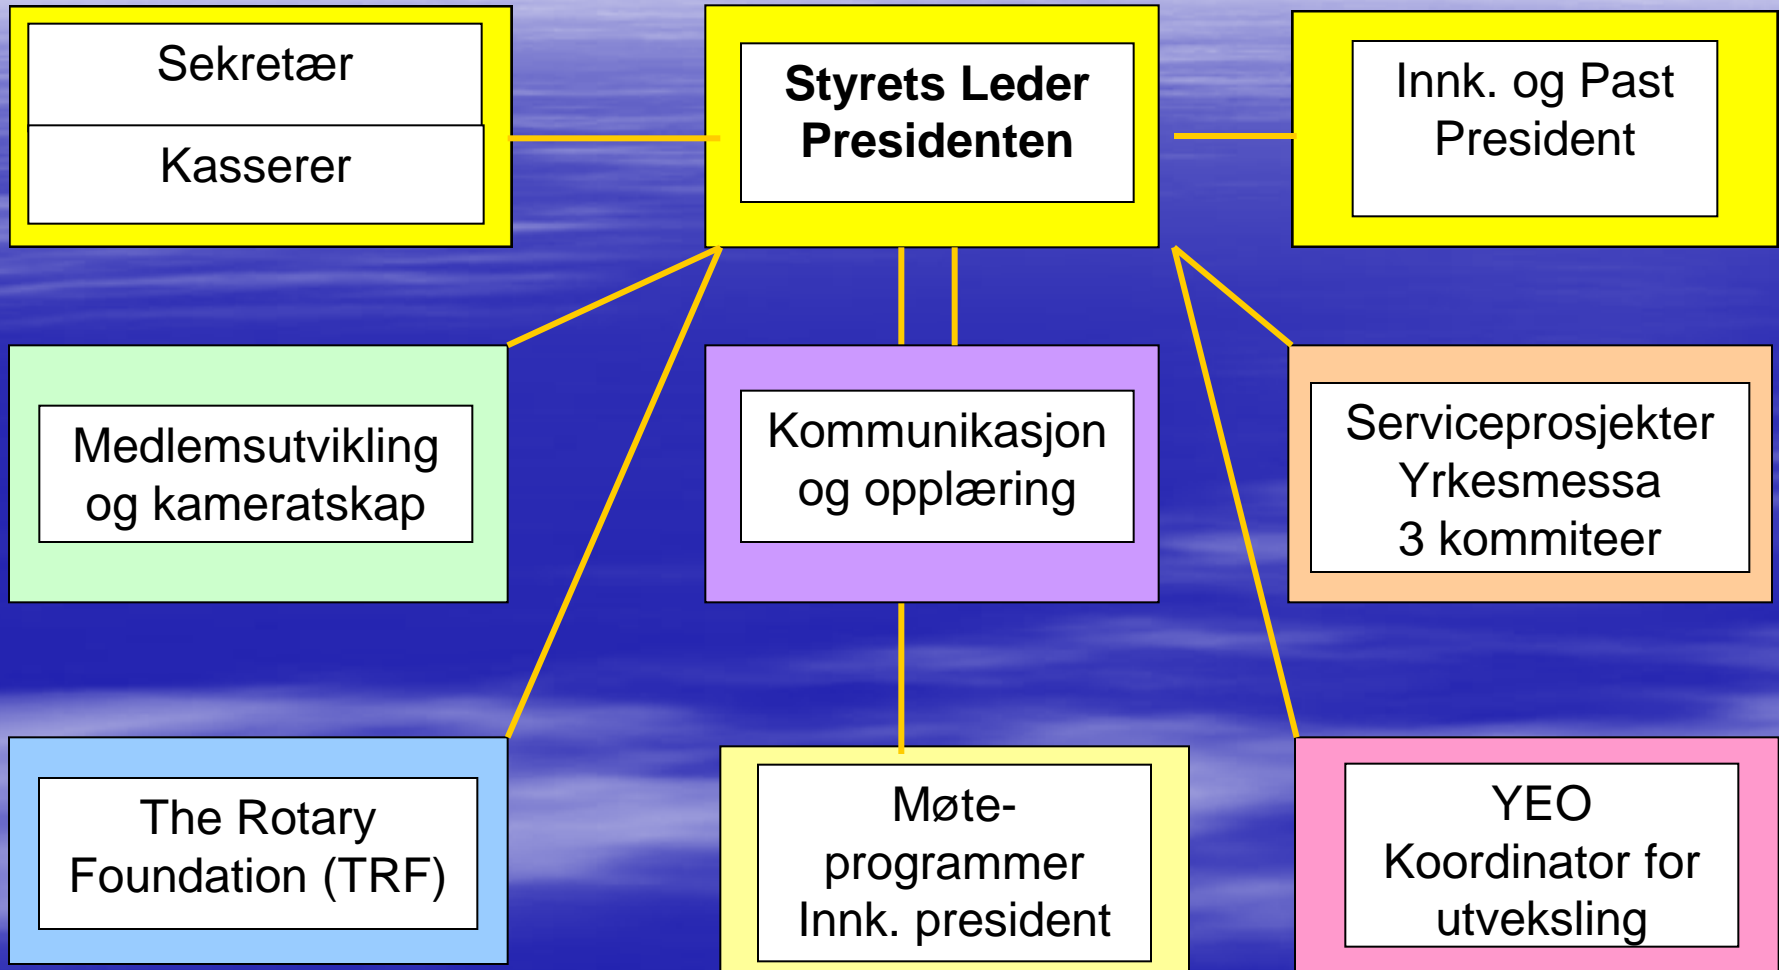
Sekretær

Kasserer

Styrets Leder
Presidenten

Innk. og Past
President

Medlemsutvikling
og kameratskap

Kommunikasjon
og opplæring

Serviceprosjekter
Yrkesmessa
3 kommiteer

The Rotary
Foundation (TRF)

Møte-
programmer
Innk. president

YEO
Koordinator for
utveksling